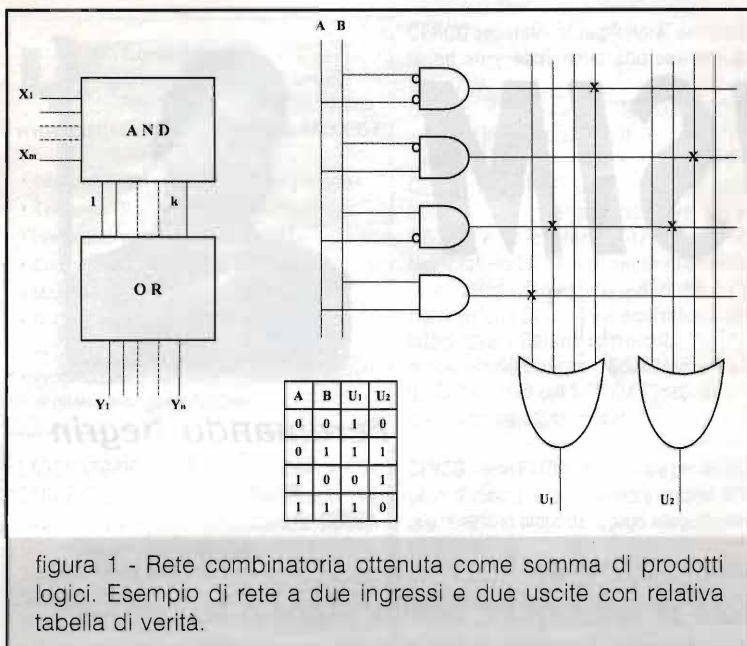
$X_1$

$X_m$

AND

1

k

OR

$Y_1$

$Y_n$

A B

$U_1$

$U_2$

| A | B | $U_1$ | $U_2$ |
|---|---|---|---|
| 0 | 0 | 1 | 0 |
| 0 | 1 | 1 | 1 |
| 1 | 0 | 0 | 1 |
| 1 | 1 | 1 | 0 |

figura 1 - Rete combinatoria ottenuta come somma di prodotti logici. Esempio di rete a due ingressi e due uscite con relativa tabella di verità.